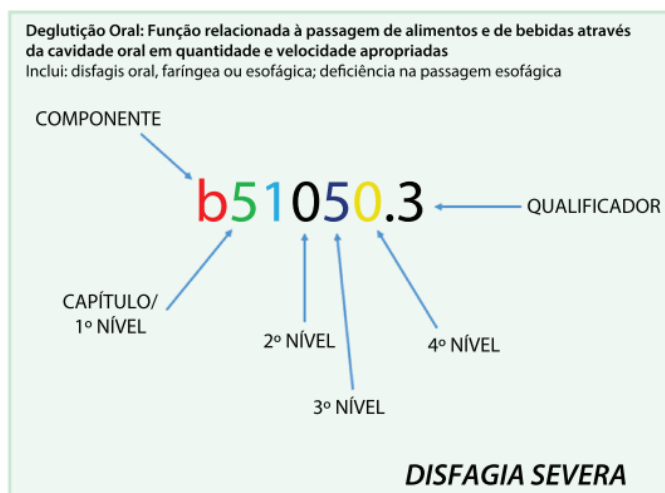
**Deglutição Oral: Função relacionada à passagem de alimentos e de bebidas através da cavidade oral em quantidade e velocidade apropriadas**
Inclui: disfagis oral, faríngea ou esofágica; deficiência na passagem esofágica

COMPONENTE

b51050.3

QUALIFICADOR

CAPÍTULO/ 1º NÍVEL

2º NÍVEL

3º NÍVEL

4º NÍVEL

DISFAGIA SEVERA